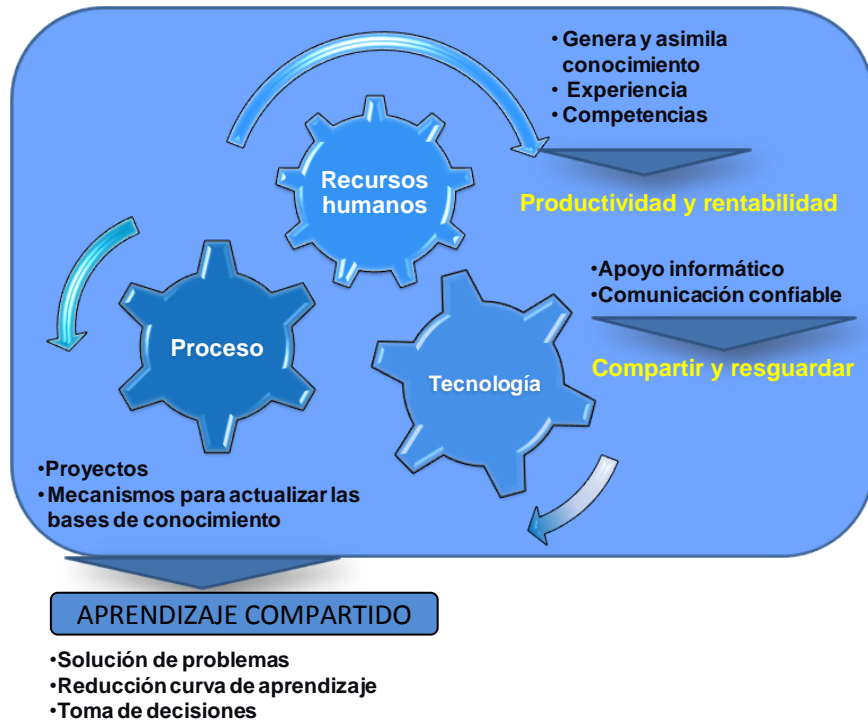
• Genera y asimila conocimiento
• Experiencia
• Competencias

Recursos humanos

Productividad y rentabilidad

•Apoyo informático
•Comunicación confiable

Compartir y resguardar

Proceso

Tecnología

•Proyectos
•Mecanismos para actualizar las bases de conocimiento

APRENDIZAJE COMPARTIDO

•Solución de problemas
•Reducción curva de aprendizaje
•Toma de decisiones